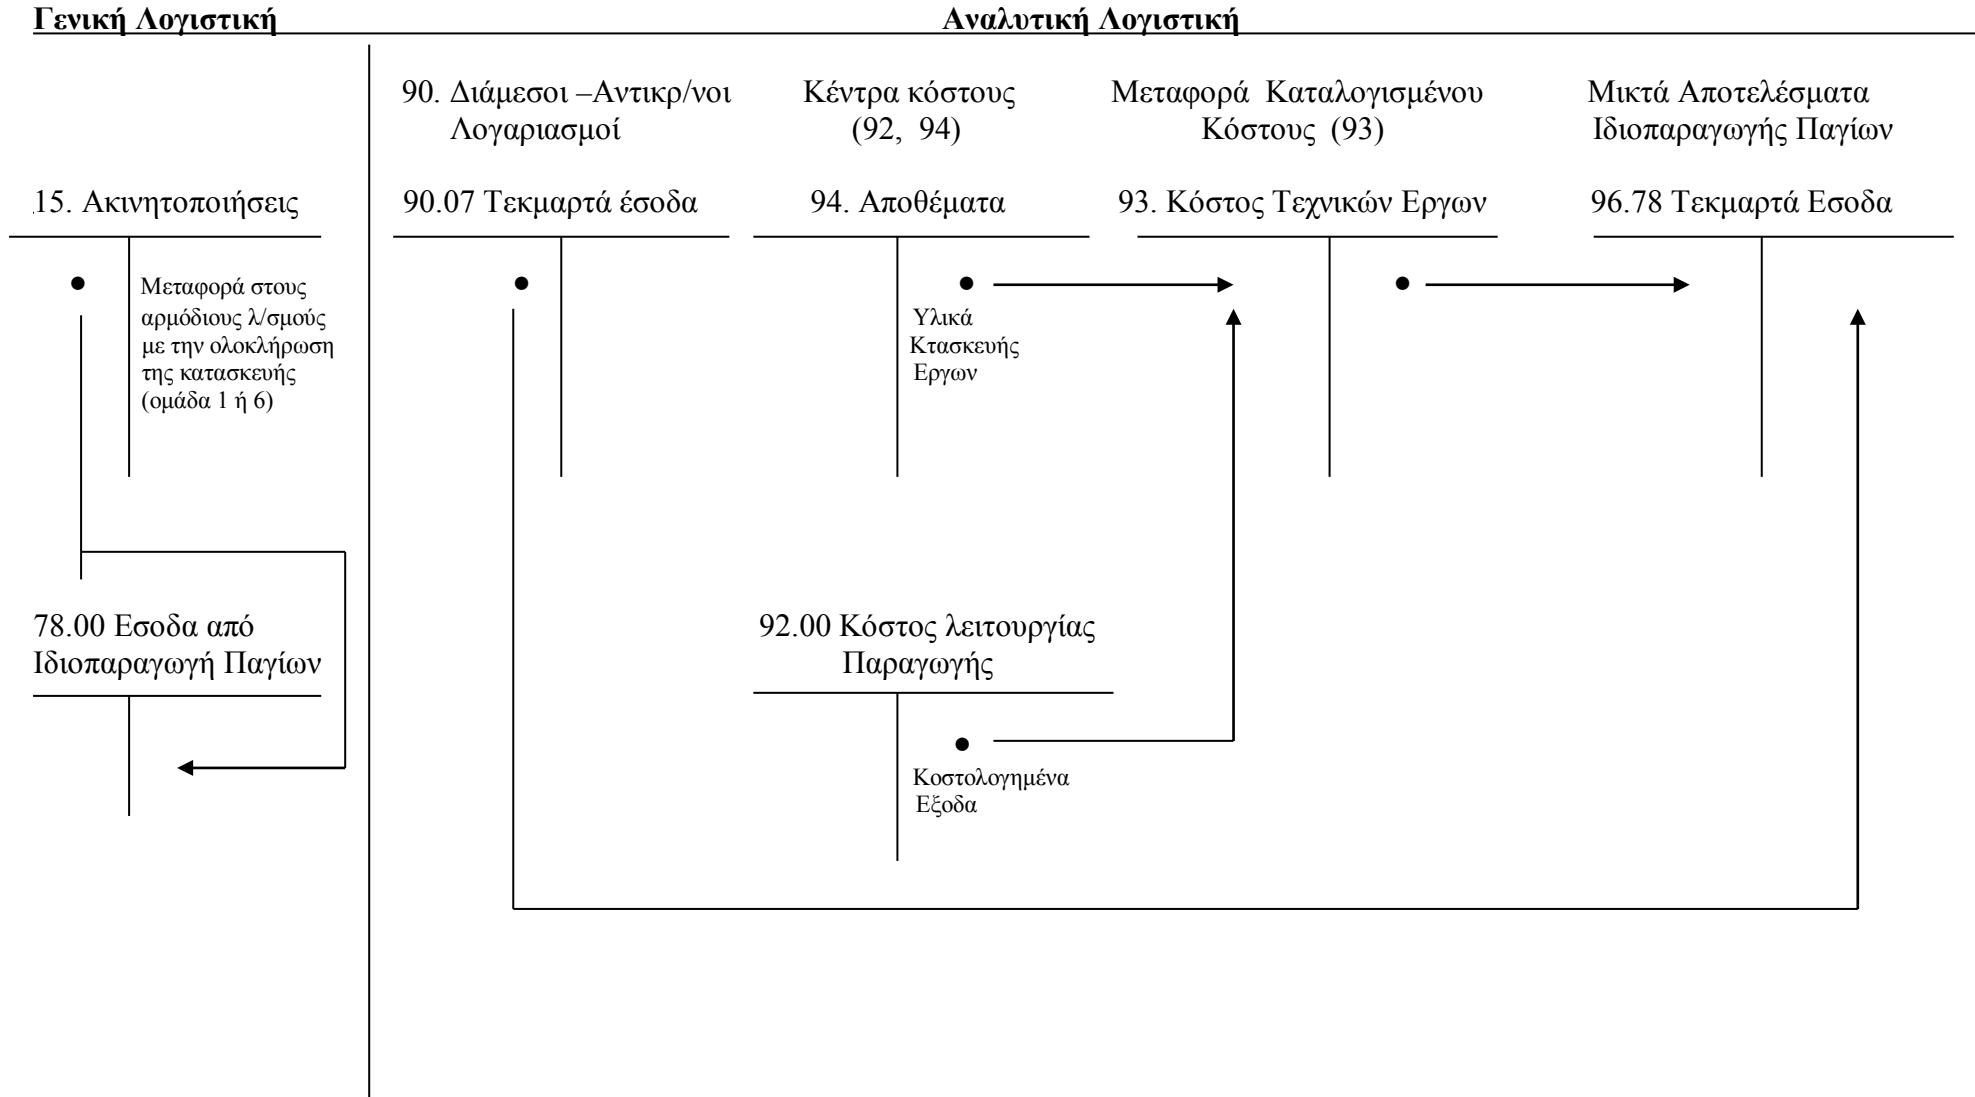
Γενική Λογιστική

Αναλυτική Λογιστική

90. Διάμεσοι –Αντικρ/νοι Λογαριασμοί

Κέντρα κόστους (92, 94)

Μεταφορά Καταλογισμένου Κόστους (93)

Μικτά Αποτελέσματα Ιδιοπαραγωγής Παγίων

15. Ακινητοποιήσεις

Μεταφορά στους αρμόδιους λ/σμούς με την ολοκλήρωση της κατασκευής (ομάδα 1 ή 6)

90.07 Τεκμαρτά έσοδα

94. Αποθέματα

Υλικά Κτασκευής Εργων

93. Κόστος Τεχνικών Εργων

96.78 Τεκμαρτά Εσοδα

78.00 Εσοδα από Ιδιοπαραγωγή Παγίων

92.00 Κόστος λειτουργίας Παραγωγής

Κοστολογημένα Εξοδα